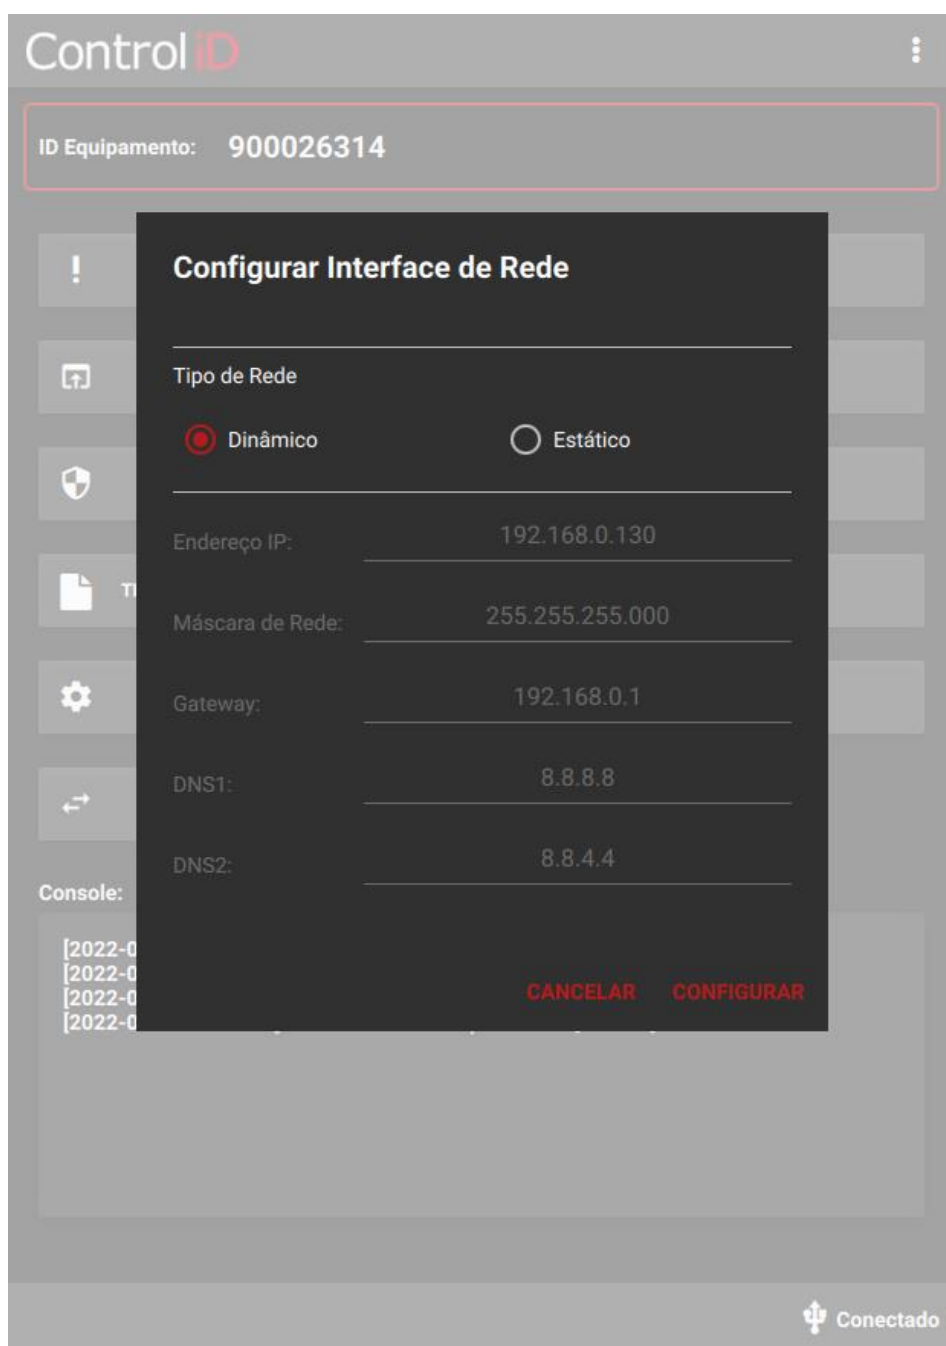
Control iD

ID Equipamento: 900026314

Configurar Interface de Rede

Tipo de Rede

Dinâmico

Estático

Endereço IP: 192.168.0.130

Máscara de Rede: 255.255.255.000

Gateway: 192.168.0.1

DNS1: 8.8.8.8

DNS2: 8.8.4.4

CANCELAR CONFIGURAR

Ti

Console:

[2022-0
[2022-0
[2022-0
[2022-0

Conectado